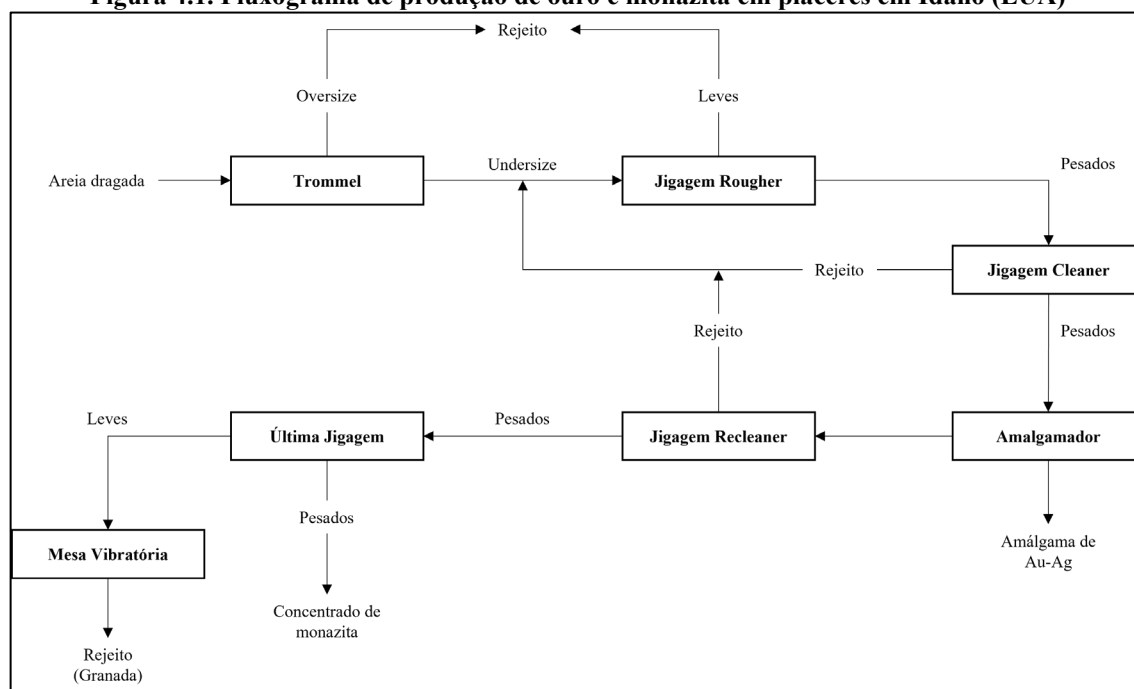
Figura 4.1: Fluxograma de produção de ouro e monazita em placeres em Idaho (EUA)

Rejeito

Oversize

Leves

Areia dragada

Trommel

Undersize

Jigagem Rougher

Pesados

Rejeito

Jigagem Cleaner

Rejeito

Pesados

Leves

Última Jigagem

Pesados

Jigagem Recleaner

Amalgamador

Pesados

Mesa Vibratória

Amálgama de Au-Ag

Concentrado de monazita

Rejeito (Granada)